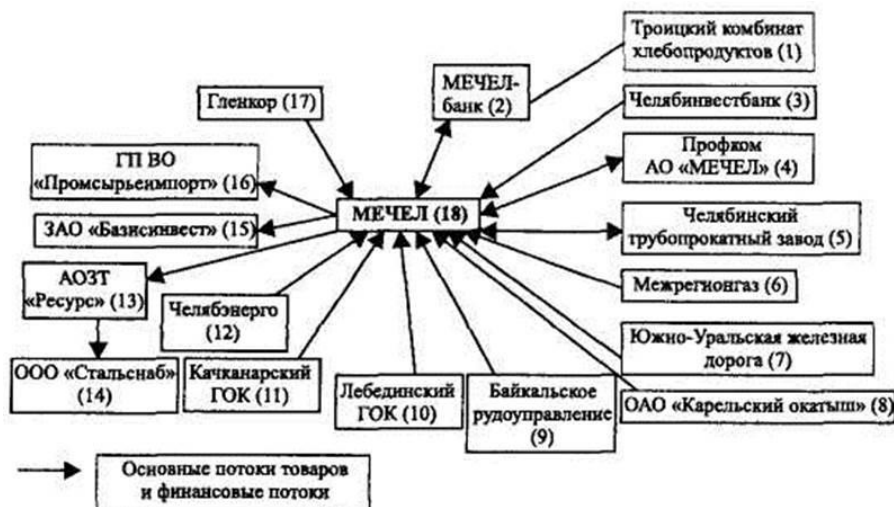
Троицкий комбинат хлебопродуктов (1)

МЕЧЕЛ-банк (2)

Гленкор (17)

Челябинвестбанк (3)

ГП ВО «Промсырьеимпорт» (16)

Профком АО «МЕЧЕЛ» (4)

МЕЧЕЛ (18)

ЗАО «Базисинвест» (15)

Челябинский трубопрокатный завод (5)

АОЗТ «Ресурс» (13)

Межрегионгаз (6)

Челябэнерго (12)

Южно-Уральская железная дорога (7)

ООО «Стальснаб» (14)

Качканарский ГОК (11)

Лебединский ГОК (10)

Байкальское рудоуправление (9)

ОАО «Карельский окатыш» (8)

Основные потоки товаров и финансовые потоки